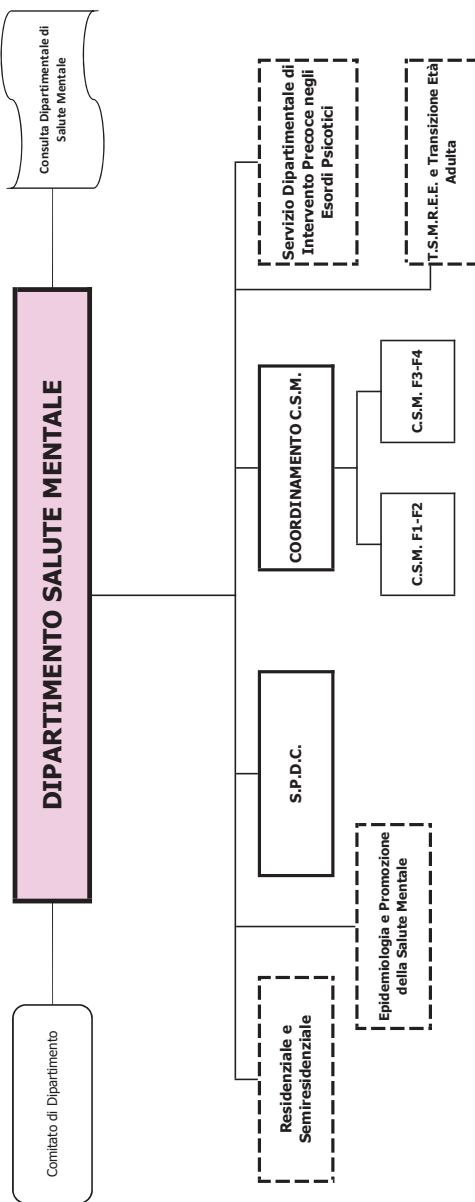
DIPARTIMENTO SALUTE MENTALE

Comitato di Dipartimento

Consulta Dipartimentale di Salute Mentale

Residenziale e Semiresidenziale

Epidemiologia e Promozione della Salute Mentale

S.P.D.C.

COORDINAMENTO C.S.M.

C.S.M. F1-F2

C.S.M. F3-F4

Servizio Dipartimentale di Intervento Precoce negli Esordi Psicotici

T.S.M.R.E.E. e Transizione Età Adulta